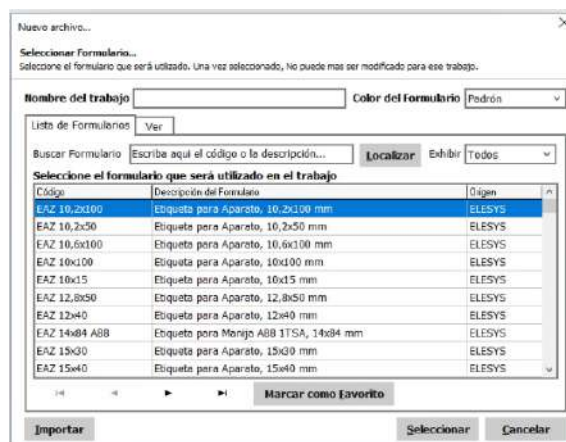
Nuevo archivo...

×

Seleccionar Formulario...

Seleccione el formulario que será utilizado. Una vez seleccionado, No puede mas ser modificado para ese trabajo.

Nombre del trabajo

Color del Formulario Padrón

Lista de Formularios | Ver

Buscar Formulario Escriba aquí el código o la descripción... Localizar Exhibir Todos

Seleccione el formulario que será utilizado en el trabajo

| Código | Descripción del Formulario | Origen |
|---|---|---|
| EAZ 10,2x100 | Etiqueta para Aparato, 10,2x100 mm | ELESYS |
| EAZ 10,2x50 | Etiqueta para Aparato, 10,2x50 mm | ELESYS |
| EAZ 10,6x100 | Etiqueta para Aparato, 10,6x100 mm | ELESYS |
| EAZ 10x100 | Etiqueta para Aparato, 10x100 mm | ELESYS |
| EAZ 10x15 | Etiqueta para Aparato, 10x15 mm | ELESYS |
| EAZ 12,8x50 | Etiqueta para Aparato, 12,8x50 mm | ELESYS |
| EAZ 12x40 | Etiqueta para Aparato, 12x40 mm | ELESYS |
| EAZ 14x84 ABB | Etiqueta para Manija ABB 1TSA, 14x84 mm | ELESYS |
| EAZ 15x30 | Etiqueta para Aparato, 15x30 mm | ELESYS |
| EAZ 15x40 | Etiqueta para Aparato, 15x40 mm | ELESYS |

Marcar como Favorito

Importar

Seleccionar

Cancelar